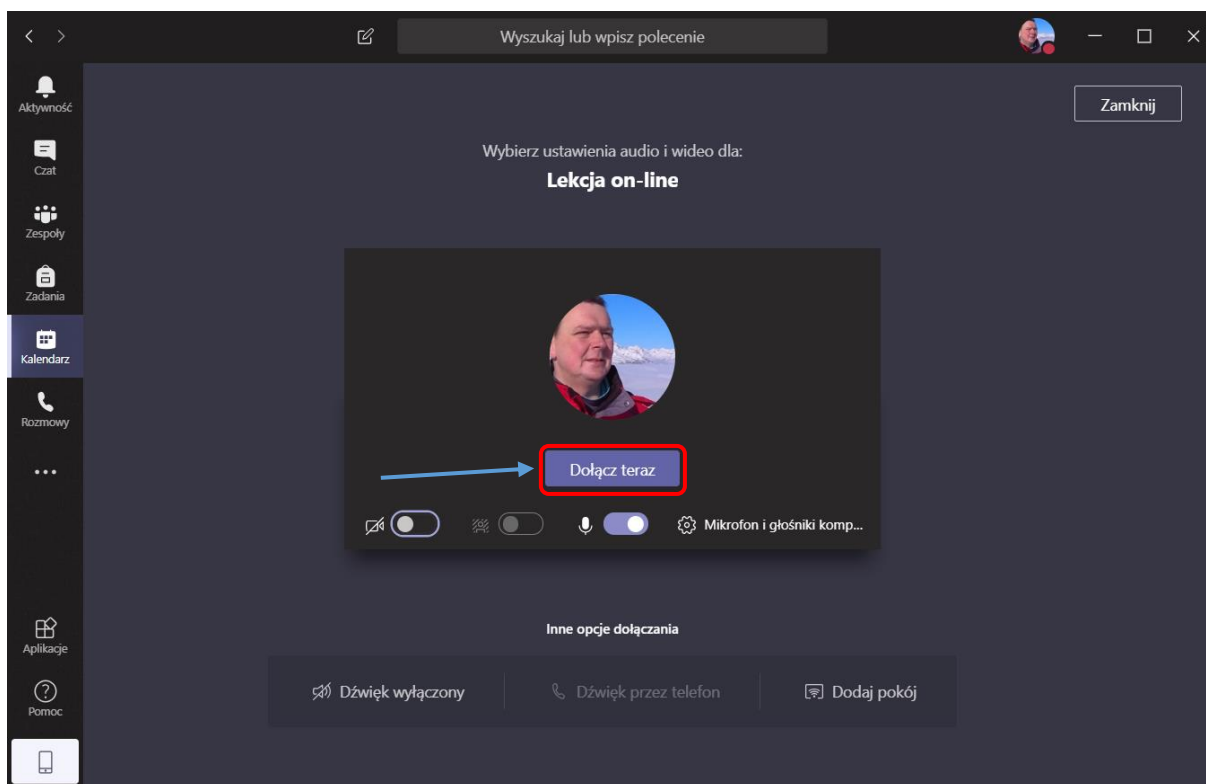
Wyszukaj lub wpisz polecenie

Aktywność

Czat

Zespoły

Zadania

Kalendarz

Rozmowy

...

Aplikacje

Pomoc

Zamknij

Wybierz ustawienia audio i wideo dla:

Lekcja on-line

Dołącz teraz

Mikrofon i głośniki komp...

Inne opcje dołączania

Dźwięk wyłączony

Dźwięk przez telefon

Dodaj pokój